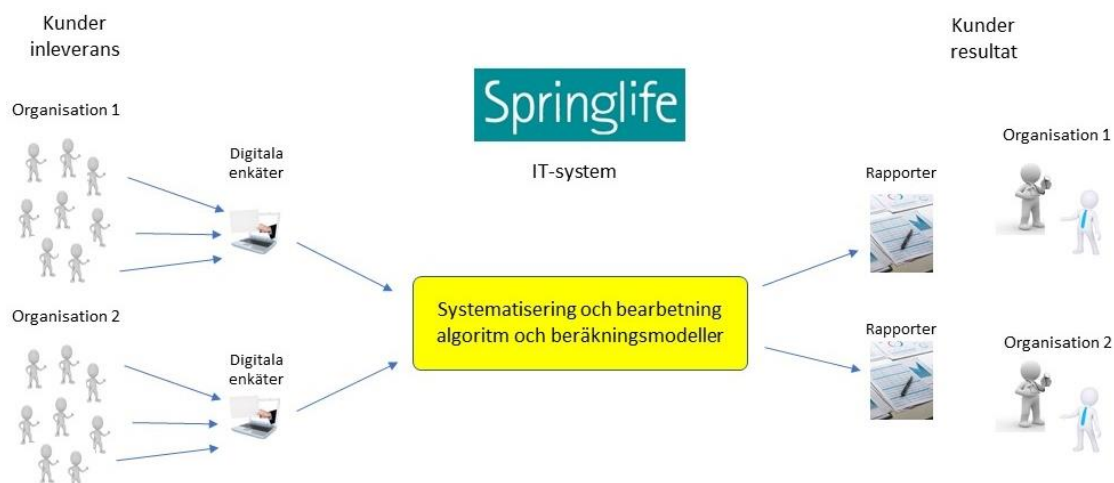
Kunder
inleverans

Springlife

IT-system

Kunder
resultat

Organisation 1

Digitala
enkäter

Rapporter

Organisation 1

Systematisering och bearbetning
algoritm och beräkningsmodeller

Organisation 2

Digitala
enkäter

Rapporter

Organisation 2